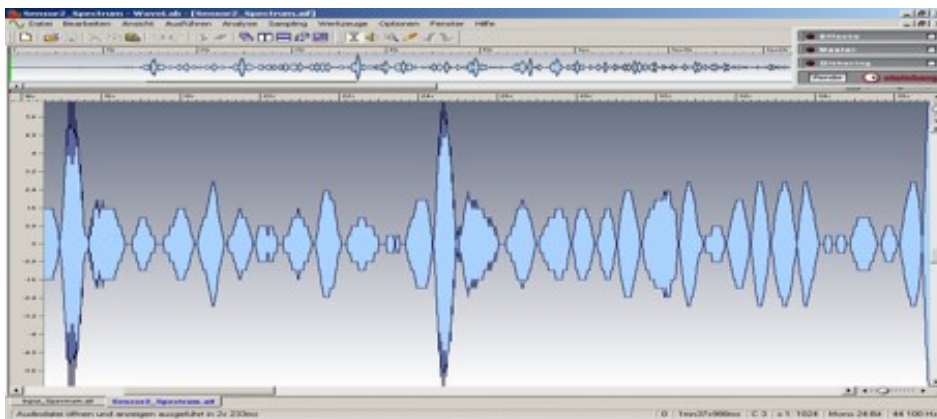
Sensor2_Spectrum - WaveLab - [Sensor2_Spectrum.aif]
Datei Bearbeiten Ansicht Ausführen Analyse Sampling Werkzeuge Optionen Fenster Hilfe

Effects
Master
Dithering
Render

Input_Spectrum.aif
Sensor2_Spectrum.aif

Audiodatei öffnen und anzeigen ausgeführt in 2s 233ms

0 | 1mn37s986ms | C 3 | x 1 1024 | Mono 24 Bit | 44 100 Hz